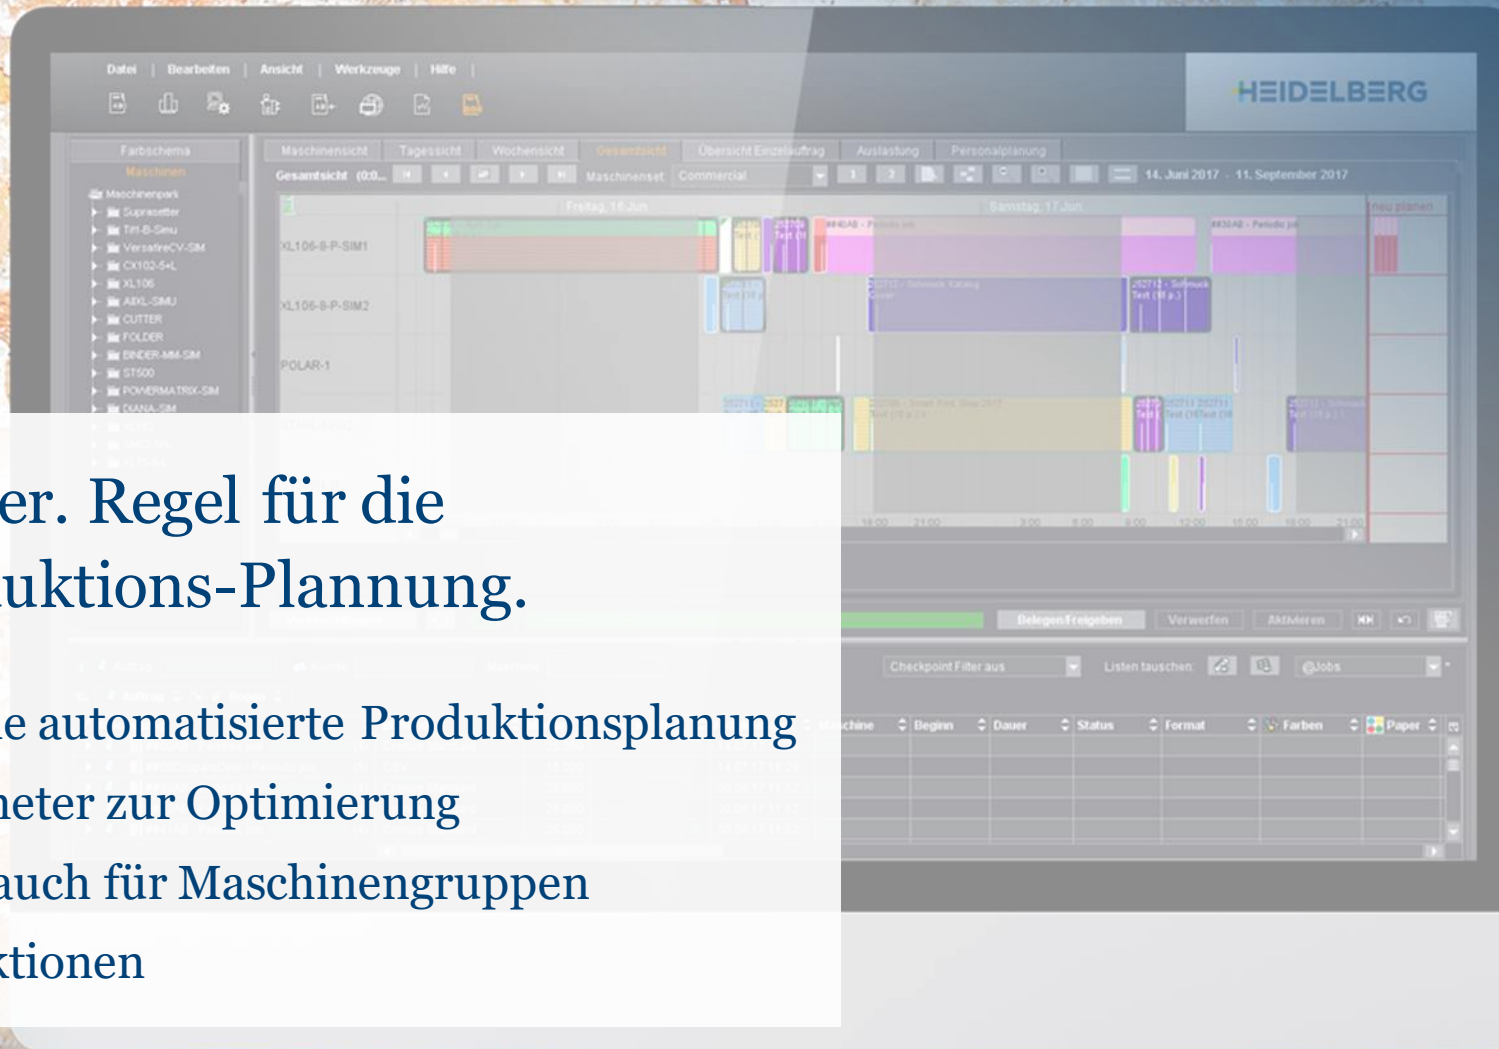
Datei | Bearbeiten | Ansicht | Werkzeuge | Hilfe |

HEIDELBERG

Farbschema
Maschinen
Maschinenpark
Suprasetter
Tiff-B-Simu
VersafireCV-SIM
CX102-5+L
XL106
AIXL-SIMU
CUTTER
FOLDER
BINDER-MM-SIM
ST500
POWERMATRIX-SIM
DIANA-SIM

Maschinensicht | Tagessicht | Wochensicht | Gesamtsicht | Übersicht Einzelauftrag | Auslastung | Personalplanung

Gesamtsicht (0:0... Maschinenset Commercial 14. Juni 2017 - 11. September 2017

Freitag, 16.Jun Samstag, 17.Jun neu planen

XL106-8-P-SIM1
XL106-8-P-SIM2
POLAR-1

Belegen Freigeben Verwerfen Aktivieren

Checkpoint Filter aus Listen tauschen @Jobs

Maschine Beginn Dauer Status Format Farben Paper

er. Regel für die
uktions-Plannung.

e automatisierte Produktionsplanung
neter zur Optimierung
auch für Maschinengruppen
ktionen